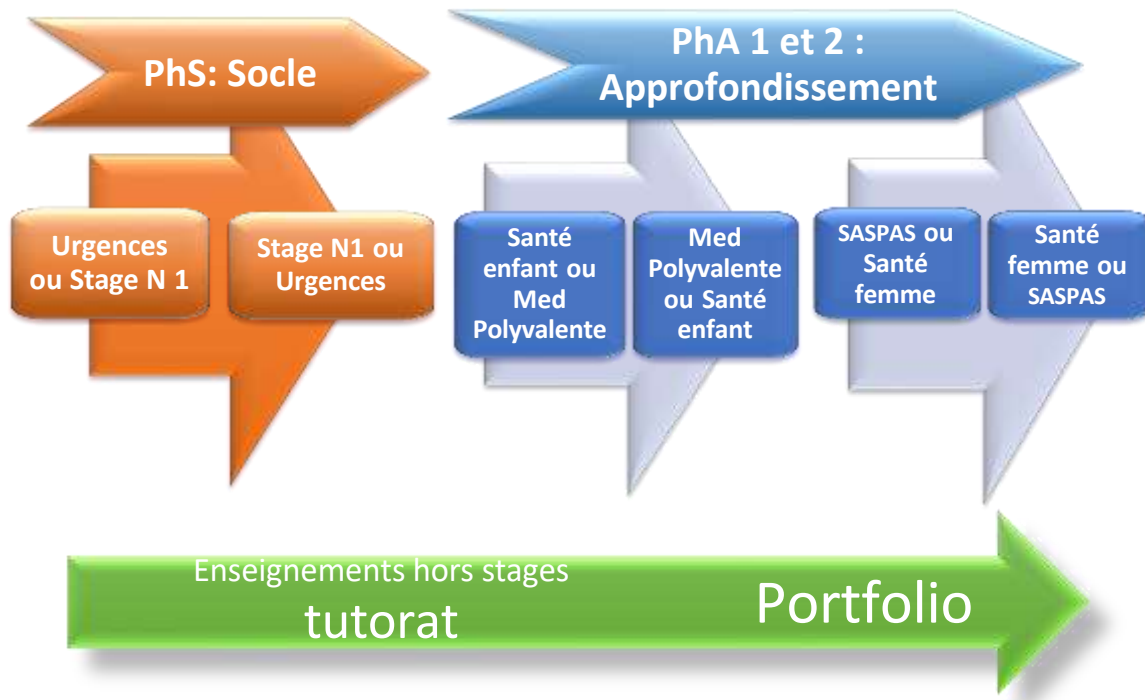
PhS: Socle

PhA 1 et 2 : Approfondissement

Urgences ou Stage N 1

Stage N1 ou Urgences

Santé enfant ou Med Polyvalente

Med Polyvalente ou Santé enfant

SASPAS ou Santé femme

Santé femme ou SASPAS

Enseignements hors stages

tutorat

Portfolio